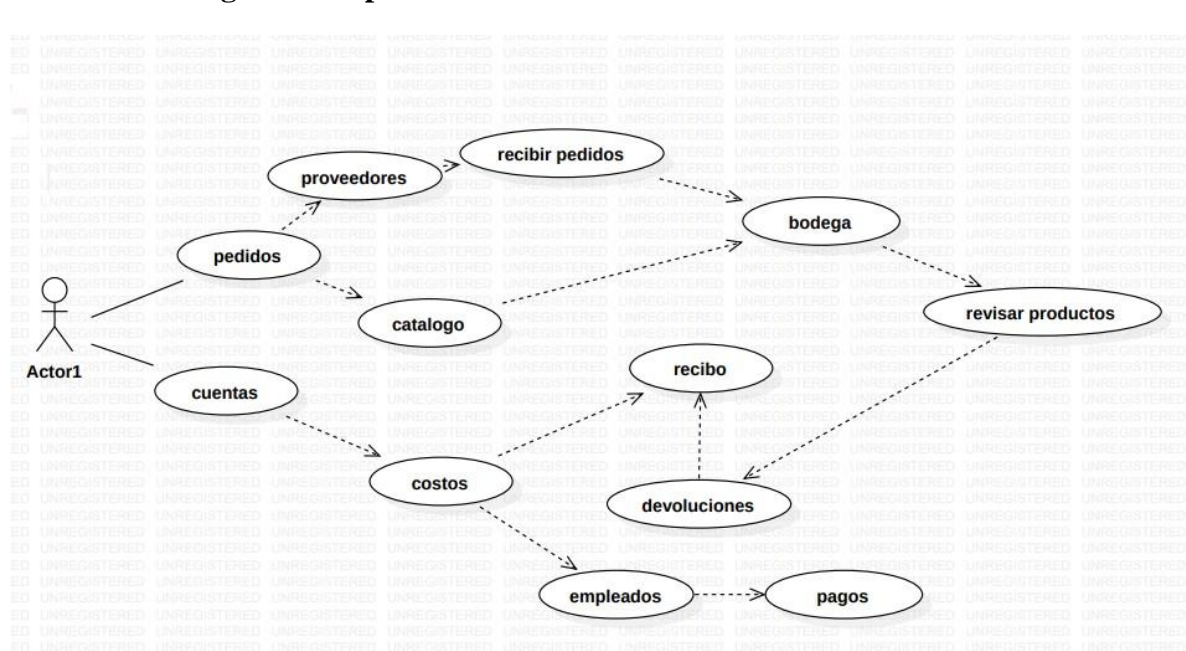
recibir pedidos

proveedores

bodega

pedidos

revisar productos

catalogo

Actor1

recibo

cuentas

costos

devoluciones

empleados

pagos

UNREGISTERED UNREGISTERED UNREGISTERED UNREGISTERED UNREGISTERED UNREGISTERED UNREGISTERED UNREGISTERED UNREGISTERED UNREGISTERED